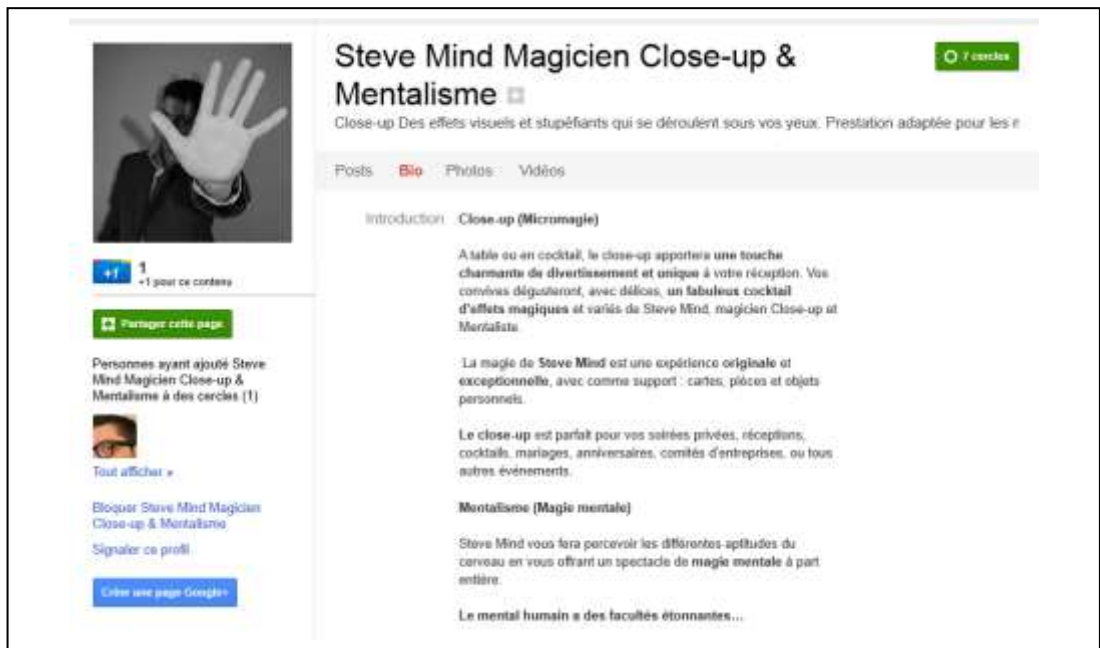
Steve Mind Magicien Close-up & Mentalisme

O 7 cercles

Close-up Des effets visuels et stupéfiants qui se déroulent sous vos yeux. Prestation adaptée pour les r

Posts Bio Photos Vidéos

+1 1
+1 pour ce contenu

Partager cette page

Personnes ayant ajouté Steve Mind Magicien Close-up & Mentalisme à des cercles (1)

Tout afficher »

Bloquer Steve Mind Magicien Close-up & Mentalisme

Signaler ce profil

Créer une page Google+

Introduction Close-up (Micromagie)

A table ou en cocktail, le close-up apportera une touche charmante de divertissement et unique à votre réception. Vos convives dégusteront, avec délices, un fabuleux cocktail d'effets magiques et variés de Steve Mind, magicien Close-up et Mentaliste.

La magie de Steve Mind est une expérience originale et exceptionnelle, avec comme support : cartes, pièces et objets personnels.

Le close-up est parfait pour vos soirées privées, réceptions, cocktails, mariages, anniversaires, comités d'entreprises, ou tous autres événements.

Mentalisme (Magie mentale)

Steve Mind vous fera percevoir les différentes aptitudes du cerveau en vous offrant un spectacle de magie mentale à part entière.

Le mental humain a des facultés étonnantes…